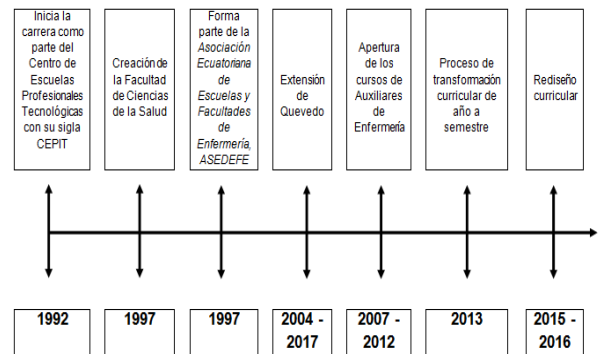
Inicia la carrera como parte del Centro de Escuelas Profesionales Tecnológicas con su sigla CEPIT

Creación de la Facultad de Ciencias de la Salud

Forma parte de la *Asociación Ecuatoriana de Escuelas y Facultades de Enfermería, ASEDEFE*

Extensión de Quevedo

Apertura de los cursos de Auxiliares de Enfermería

Proceso de transformación curricular de año a semestre

Rediseño curricular

1992

1997

1997

2004 - 2017

2007 - 2012

2013

2015 - 2016